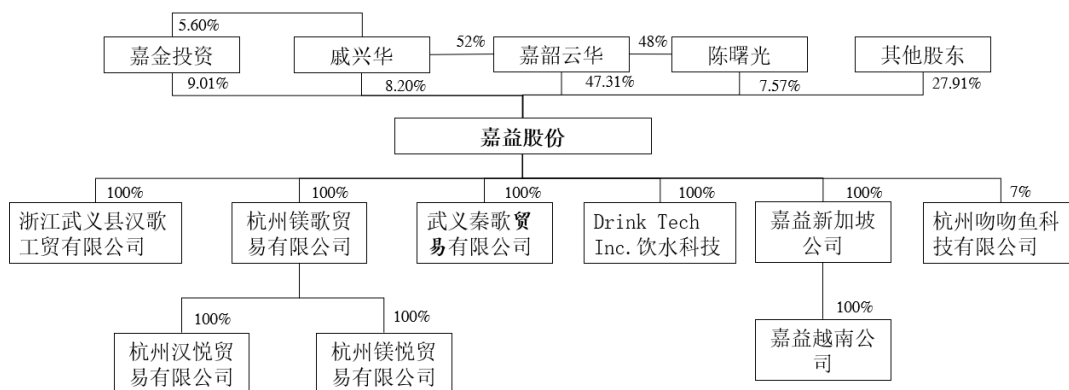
5.60%

嘉金投资

戚兴华

52%

嘉韶云华

48%

陈曙光

其他股东

9.01%

8.20%

47.31%

7.57%

27.91%

嘉益股份

100%

浙江武义县汉歌工贸有限公司

100%

杭州镁歌贸易有限公司

100%

武义秦歌贸易有限公司

100%

Drink Tech Inc.饮水科技

100%

嘉益新加坡公司

7%

杭州吻吻鱼科技有限公司

100%

杭州汉悦贸易有限公司

100%

杭州镁悦贸易有限公司

100%

嘉益越南公司